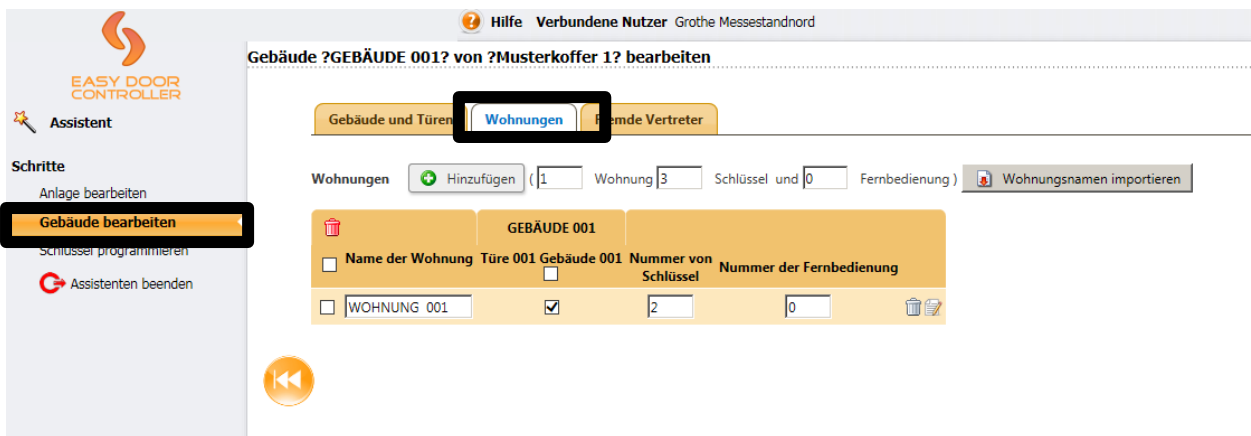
EASY DOOR CONTROLLER

Assistent

Schritte

Anlage bearbeiten

Gebäude bearbeiten

Schlüssel programmieren

Assistenten beenden

Hilfe Verbundene Nutzer Grothe Messestandnord

Gebäude ?GEBÄUDE 001? von ?Musterkoffer 1? bearbeiten

Gebäude und Türen | Wohnungen | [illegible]emde Vertreter

Wohnungen Hinzufügen ( 1 Wohnung 3 Schlüssel und 0 Fernbedienung ) Wohnungsnamen importieren

| | GEBÄUDE 001 | | |
|---|---|---|---|
| Name der Wohnung | Türe 001 Gebäude 001 | Nummer von Schlüssel | Nummer der Fernbedienung |
| WOHNUNG 001 | ☑ | 2 | 0 |